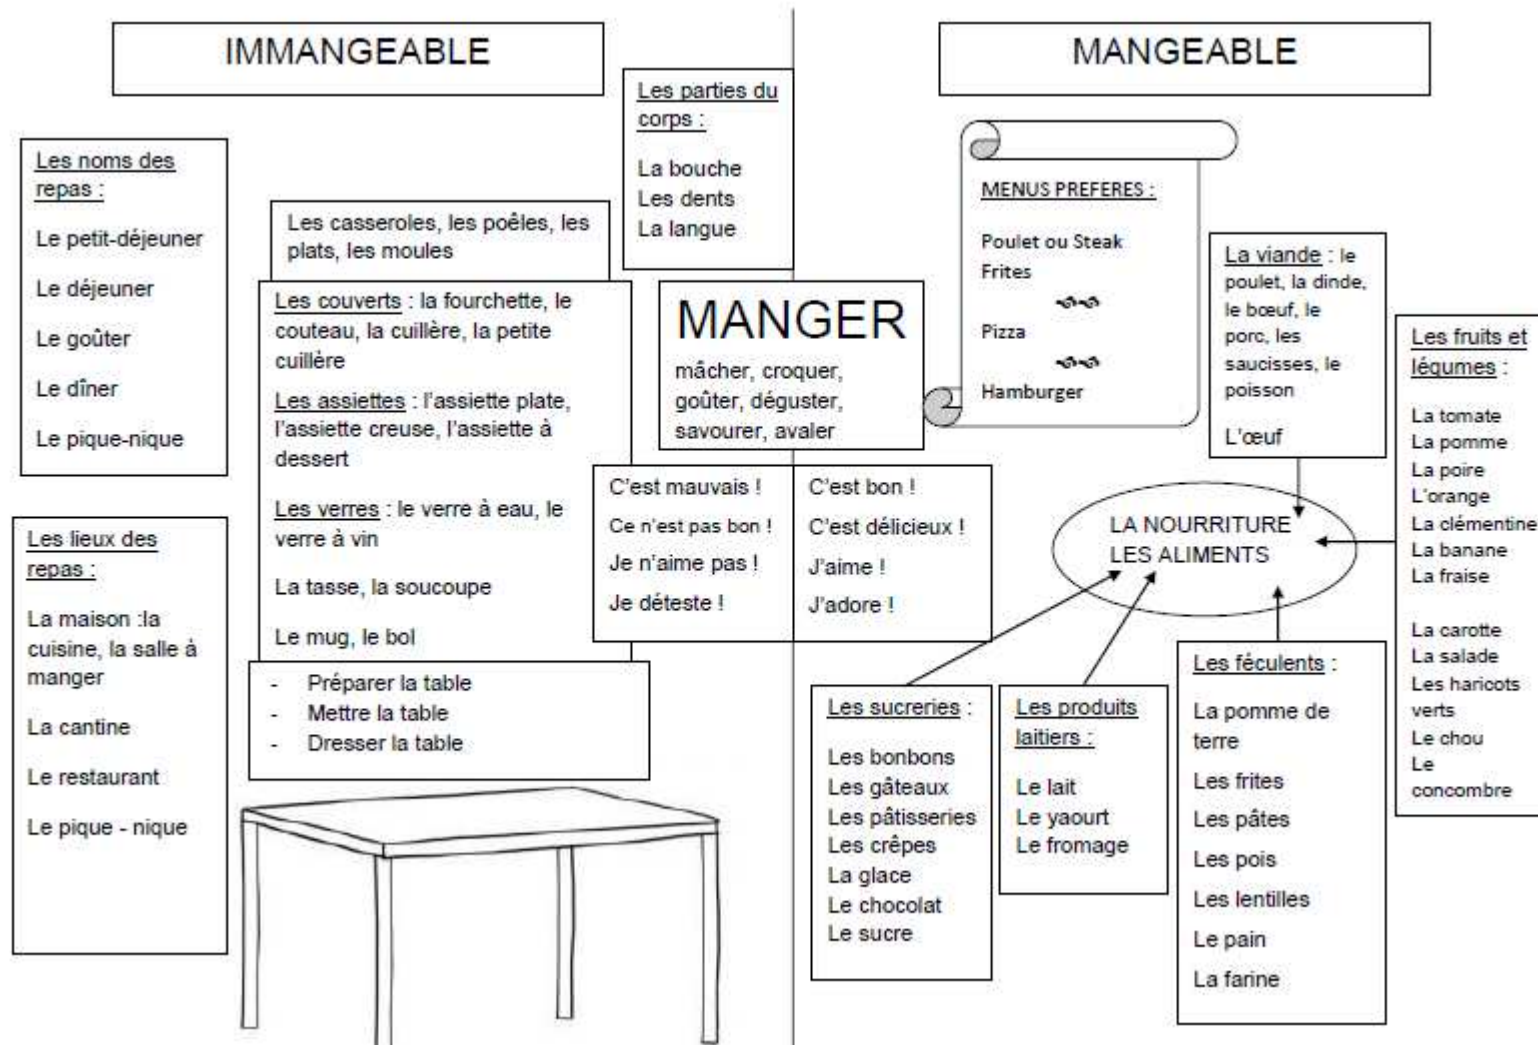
IMMANGEABLE

MANGEABLE

Les noms des repas :

Le petit-déjeuner

Le déjeuner

Le goûter

Le dîner

Le pique-nique

Les lieux des repas :

La maison :la cuisine, la salle à manger

La cantine

Le restaurant

Le pique - nique

Les casseroles, les poêles, les plats, les moules

Les couverts : la fourchette, le couteau, la cuillère, la petite cuillère

Les assiettes : l'assiette plate, l'assiette creuse, l'assiette à dessert

Les verres : le verre à eau, le verre à vin

La tasse, la soucoupe

Le mug, le bol

- Préparer la table
- Mettre la table
- Dresser la table

Les parties du corps :

La bouche
Les dents
La langue

MANGER

mâcher, croquer, goûter, déguster, savourer, avaler

C'est mauvais !
Ce n'est pas bon !
Je n'aime pas !
Je déteste !

C'est bon !
C'est délicieux !
J'aime !
J'adore !

MENUS PREFERES :

Poulet ou Steak
Frites

Pizza

Hamburger

La viande : le poulet, la dinde, le bœuf, le porc, les saucisses, le poisson

L'œuf

Les fruits et légumes :

La tomate
La pomme
La poire
L'orange
La clémentine
La banane
La fraise

La carotte
La salade
Les haricots verts
Le chou
Le concombre

LA NOURRITURE
LES ALIMENTS

Les sucreries :

Les bonbons
Les gâteaux
Les pâtisseries
Les crêpes
La glace
Le chocolat
Le sucre

Les produits laitiers :

Le lait
Le yaourt
Le fromage

Les féculents :

La pomme de terre
Les frites
Les pâtes
Les pois
Les lentilles
Le pain
La farine